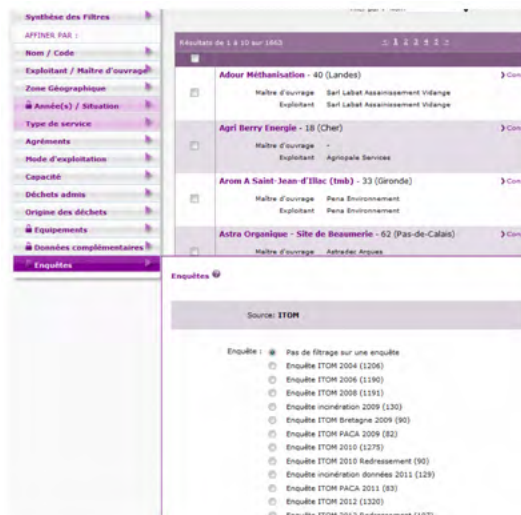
Synthèse des Filtres

AFFINER PAR :

Nom / Code

Exploitant / Maître d'ouvrage

Zone Géographique

Année(s) / Situation

Type de service

Agréments

Mode d'exploitation

Capacité

Déchets admis

Origine des déchets

Equipements

Données complémentaires

Enquêtes

Trier par : Nom

Résultats de 1 à 10 sur 1863 1 2 3 4 5 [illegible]

Adour Méthanisation - 40 (Landes)
Maître d'ouvrage Sarl Labat Assainissement Vidange
Exploitant Sarl Labat Assainissement Vidange

Agri Berry Energie - 18 (Cher)
Maître d'ouvrage -
Exploitant Agriopale Services

Arom A Saint-Jean-d'Illac (tmb) - 33 (Gironde)
Maître d'ouvrage Pena Environnement
Exploitant Pena Environnement

Astra Organique - Site de Beaumerie - 62 (Pas-de-Calais)
Maître d'ouvrage Astrader Arques

Enquêtes

Source: ITOM

Enquête : Pas de filtrage sur une enquête
Enquête ITOM 2004 (1206)
Enquête ITOM 2006 (1190)
Enquête ITOM 2008 (1191)
Enquête incinération 2009 (130)
Enquête ITOM Bretagne 2009 (90)
Enquête ITOM PACA 2009 (82)
Enquête ITOM 2010 (1275)
Enquête ITOM 2010 Redressement (90)
Enquête incinération données 2011 (129)
Enquête ITOM PACA 2011 (83)
Enquête ITOM 2012 (1320)
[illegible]